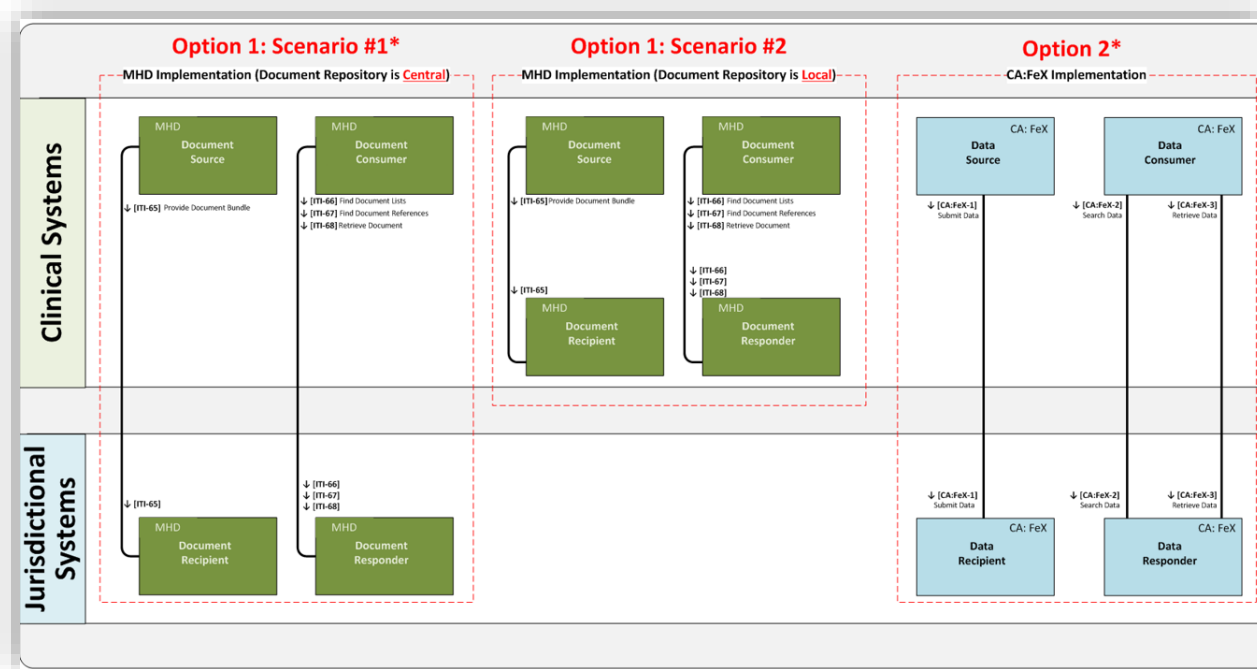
Option 1: Scenario #1*

MHD Implementation (Document Repository is Central)

Option 1: Scenario #2

MHD Implementation (Document Repository is Local)

Option 2*

CA:FeX Implementation

Clinical Systems

MHD
Document Source

↓ [ITI-65] Provide Document Bundle

MHD
Document Consumer

↓ [ITI-66] Find Document Lists
↓ [ITI-67] Find Document References
↓ [ITI-68] Retrieve Document

MHD
Document Source

↓ [ITI-65] Provide Document Bundle

↓ [ITI-65]

MHD
Document Recipient

MHD
Document Consumer

↓ [ITI-66] Find Document Lists
↓ [ITI-67] Find Document References
↓ [ITI-68] Retrieve Document

↓ [ITI-66]
↓ [ITI-67]
↓ [ITI-68]

MHD
Document Responder

CA: FeX
Data Source

↓ [CA:FeX-1] Submit Data

CA: FeX
Data Consumer

↓ [CA:FeX-2] Search Data

↓ [CA:FeX-3] Retrieve Data

Jurisdictional Systems

↓ [ITI-65]

MHD
Document Recipient

↓ [ITI-66]
↓ [ITI-67]
↓ [ITI-68]

MHD
Document Responder

↓ [CA:FeX-1] Submit Data

CA: FeX
Data Recipient

↓ [CA:FeX-2] Search Data

↓ [CA:FeX-3] Retrieve Data

CA: FeX
Data Responder